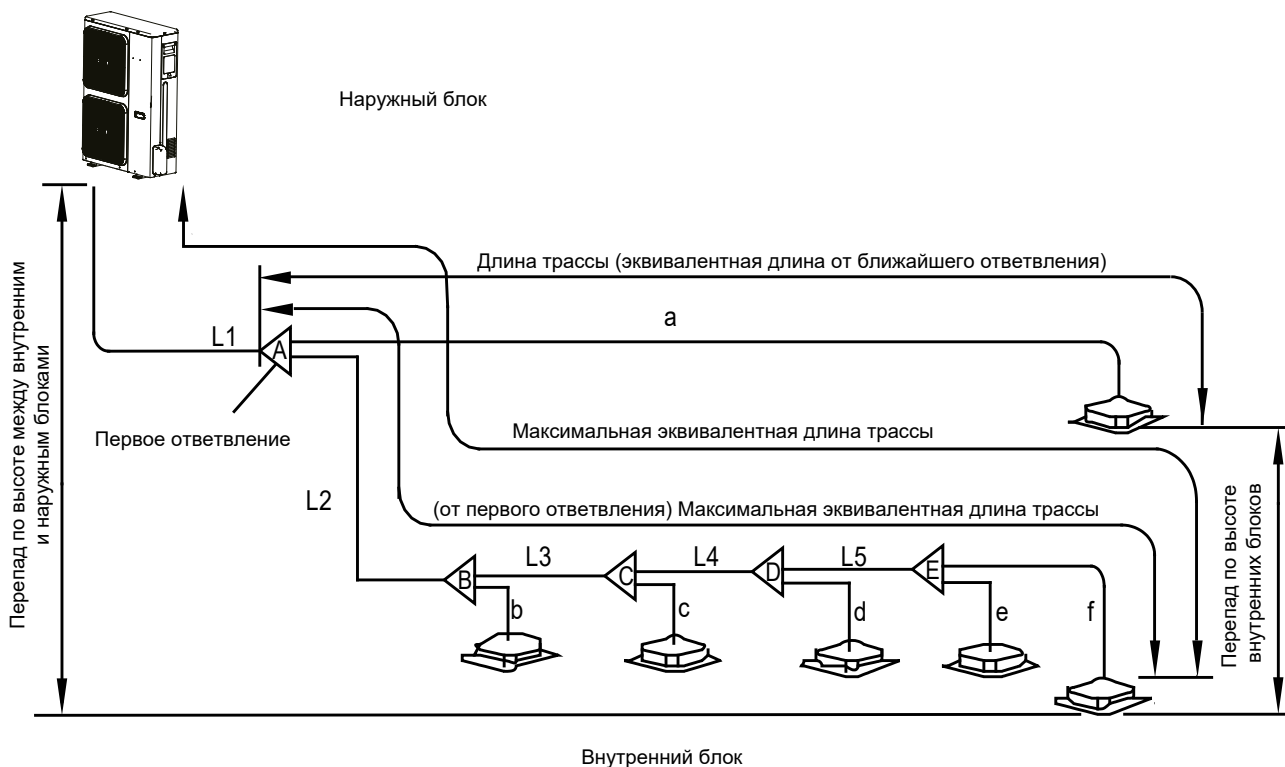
Наружный блок

Перепад по высоте между внутренним и наружным блоками

Длина трассы (эквивалентная длина от ближайшего ответвления)

a

L1

A

Первое ответвление

Максимальная эквивалентная длина трассы

L2

(от первого ответвления) Максимальная эквивалентная длина трассы

Перепад по высоте внутренних блоков

B

L3

C

L4

D

L5

E

b

c

d

e

f

Внутренний блок